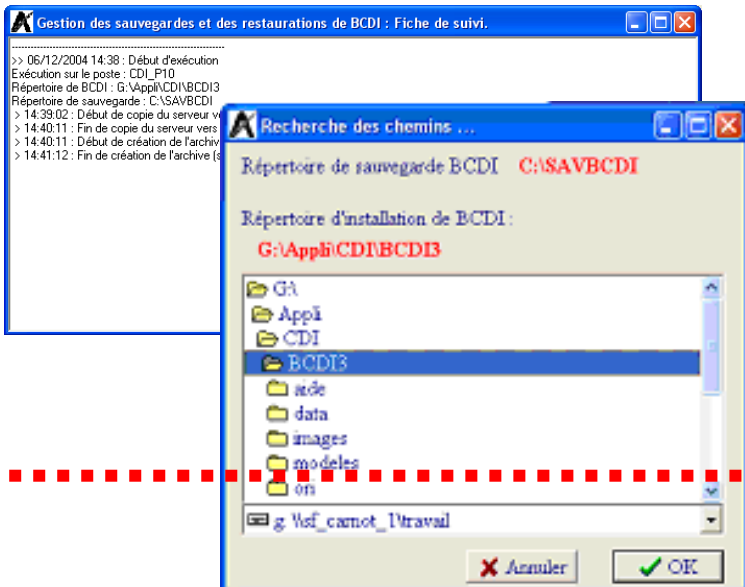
Gestion des sauvegardes et des restaurations de BCDI : Fiche de suivi.

----------------------------------------------------------------
>> 06/12/2004 14:38 : Début d'exécution
Exécution sur le poste : CDI_P10
Répertoire de BCDI : G:\Appli\CDI\BCDI3
Répertoire de sauvegarde : C:\SAVBCDI
> 14:39:02 : Début de copie du serveur ve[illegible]
> 14:40:11 : Fin de copie du serveur vers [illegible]
> 14:40:11 : Début de création de l'archiv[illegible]
> 14:41:12 : Fin de création de l'archive (s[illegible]

Recherche des chemins ...

Répertoire de sauvegarde BCDI C:\SAVBCDI

Répertoire d'installation de BCDI :

G:\Appli\CDI\BCDI3

G:\
Appli
CDI
BCDI3
aide
data
images
modeles
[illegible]

g: \\sf_carnot_1\travail

Annuler
OK